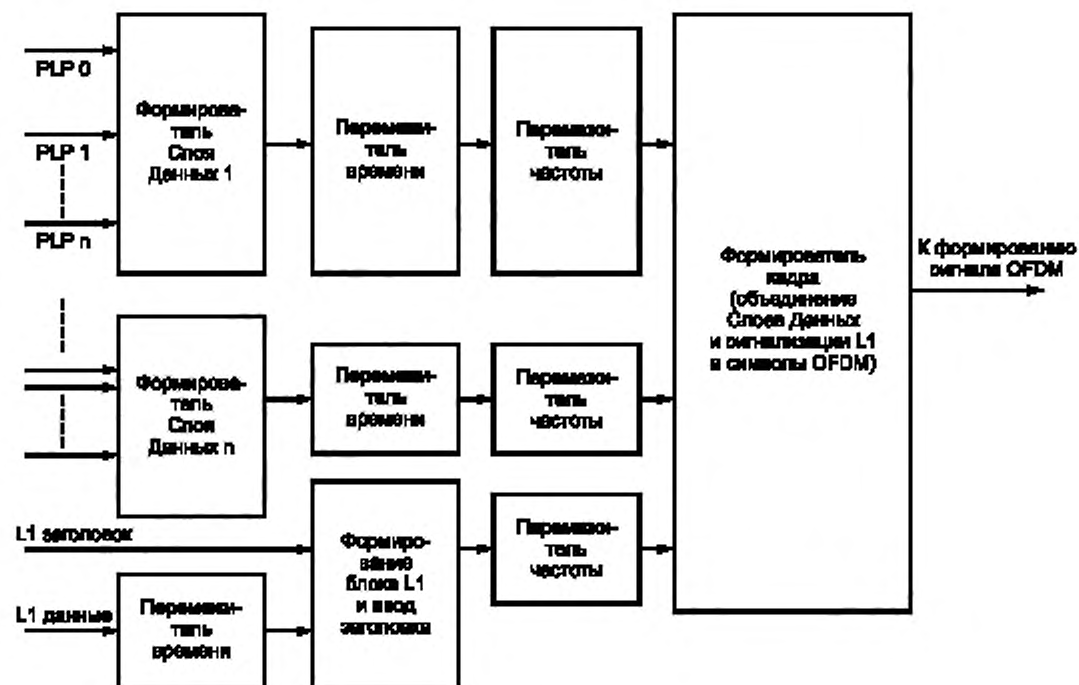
PLP 0

PLP 1

PLP n

Формирователь Слоя Данных 1

Перемежитель времени

Перемежитель частоты

Формирователь Слоя Данных n

Перемежитель времени

Перемежитель частоты

L1 заголовок

L1 данные

Перемежитель времени

Формирование блока L1 и ввод заголовка

Перемежитель частоты

Формирователь кадра (объединение Слоев Данных и сигнализации L1 в символы OFDM)

К формированию сигнала OFDM